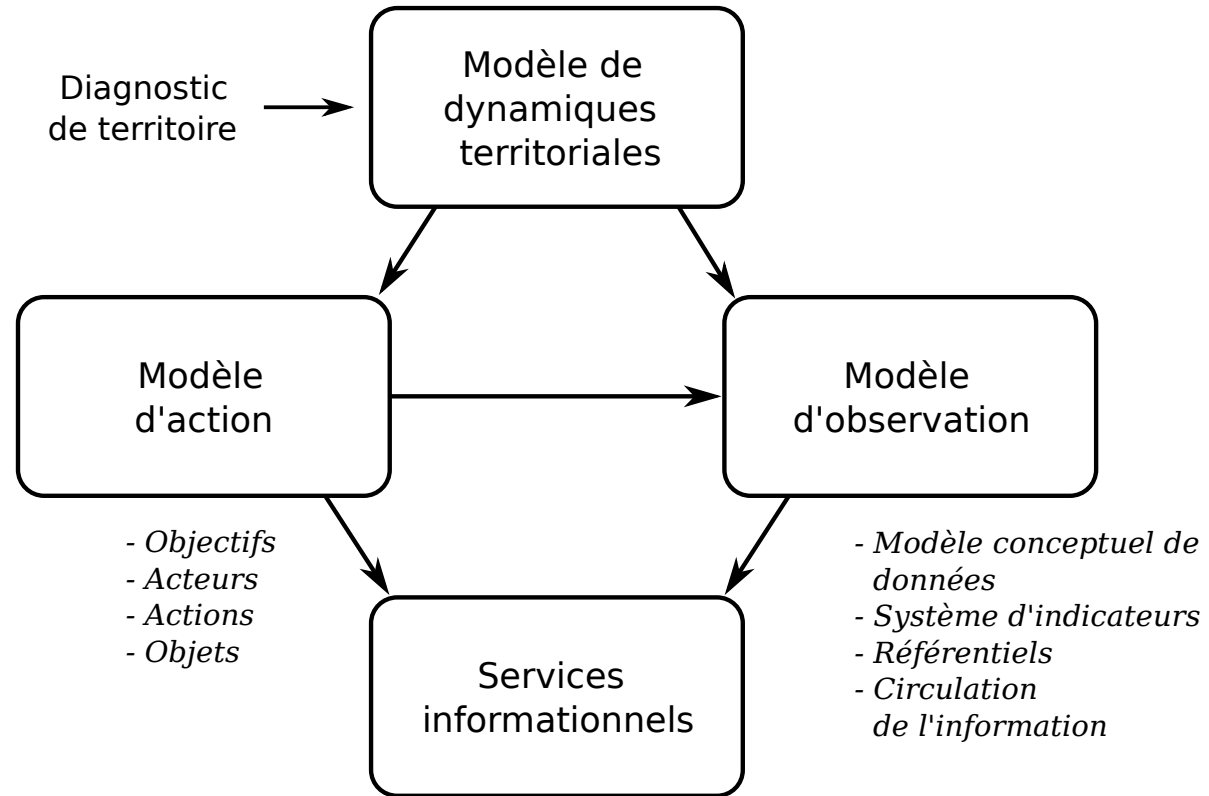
Diagnostic de territoire

Modèle de dynamiques territoriales

Modèle d'action

Modèle d'observation

- Objectifs
- Acteurs
- Actions
- Objets

Services informationnels

- Modèle conceptuel de données
- Système d'indicateurs
- Référentiels
- Circulation de l'information